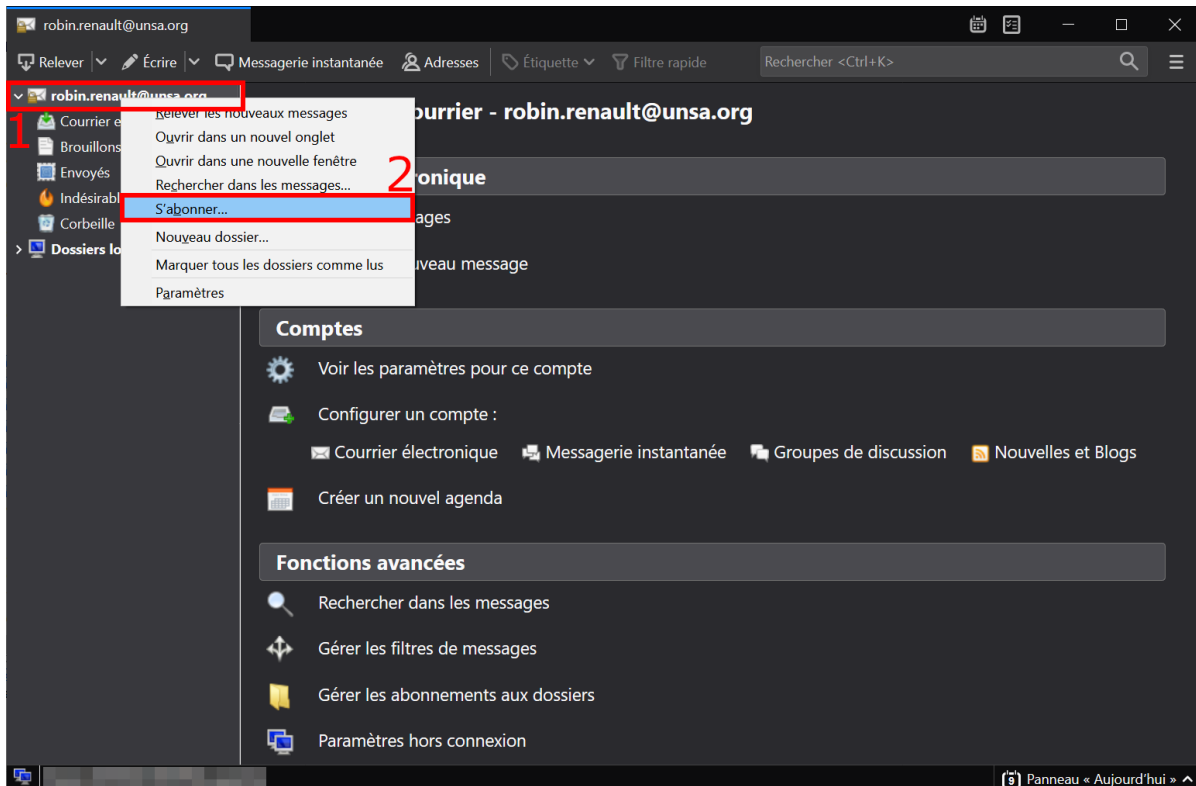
robin.renault@unsa.org

Relever | Écrire | Messagerie instantanée | Adresses | Étiquette | Filtre rapide | Rechercher <Ctrl+K>

robin.renault@unsa.org
1
Courrier e
Brouillons
Envoyés
Indésirabl
Corbeille
Dossiers lo

Relever les nouveaux messages
Ouvrir dans un nouvel onglet
Ouvrir dans une nouvelle fenêtre
Rechercher dans les messages...
2
S'abonner...
Nouveau dossier...
Marquer tous les dossiers comme lus
Paramètres

ourrier - robin.renault@unsa.org

ronique
ages
uveau message

Comptes

Voir les paramètres pour ce compte

Configurer un compte :

Courrier électronique | Messagerie instantanée | Groupes de discussion | Nouvelles et Blogs

Créer un nouvel agenda

Fonctions avancées

Rechercher dans les messages

Gérer les filtres de messages

Gérer les abonnements aux dossiers

Paramètres hors connexion

9 Panneau « Aujourd'hui »